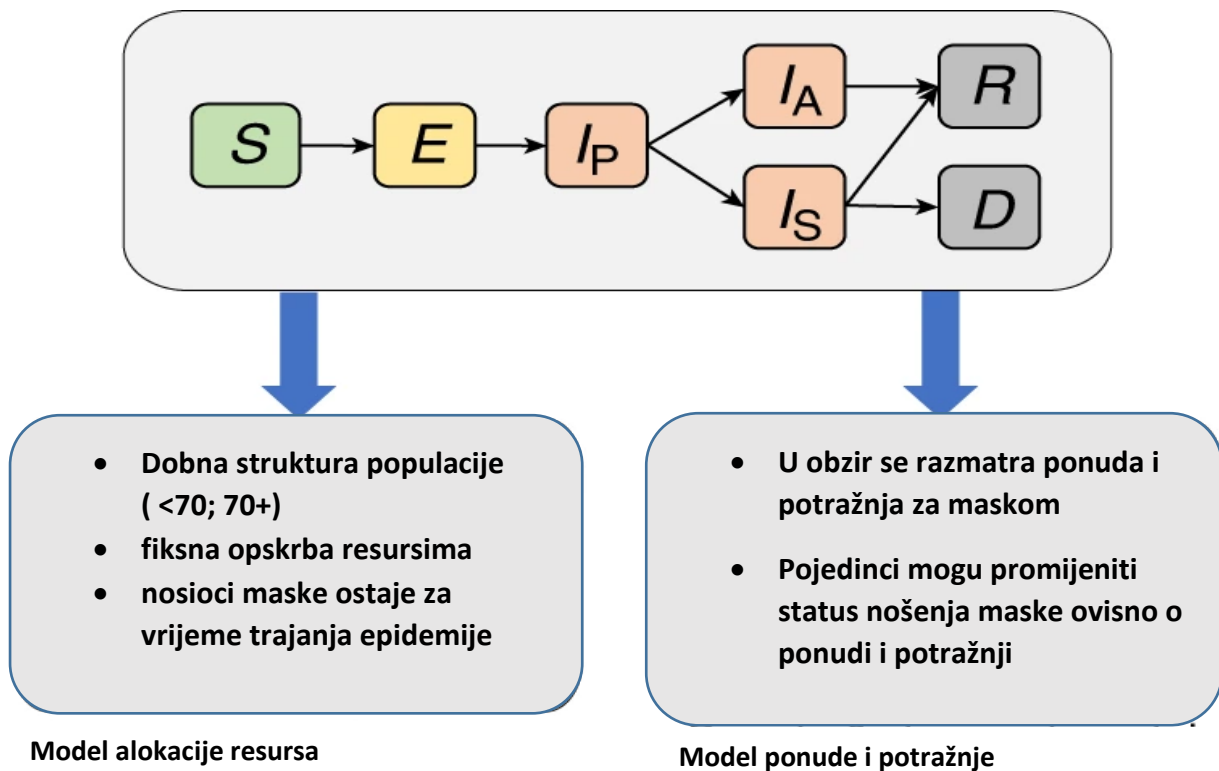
$S$

$E$

$I_P$

$I_A$

$I_S$

$R$

$D$

- Dobna struktura populacije ( <70; 70+)
- fiksna opskrba resursima
- nosioci maske ostaje za vrijeme trajanja epidemije

- U obzir se razmatra ponuda i potražnja za maskom
- Pojedinci mogu promijeniti status nošenja maske ovisno o ponudi i potražnji

Model alokacije resursa

Model ponude i potražnje